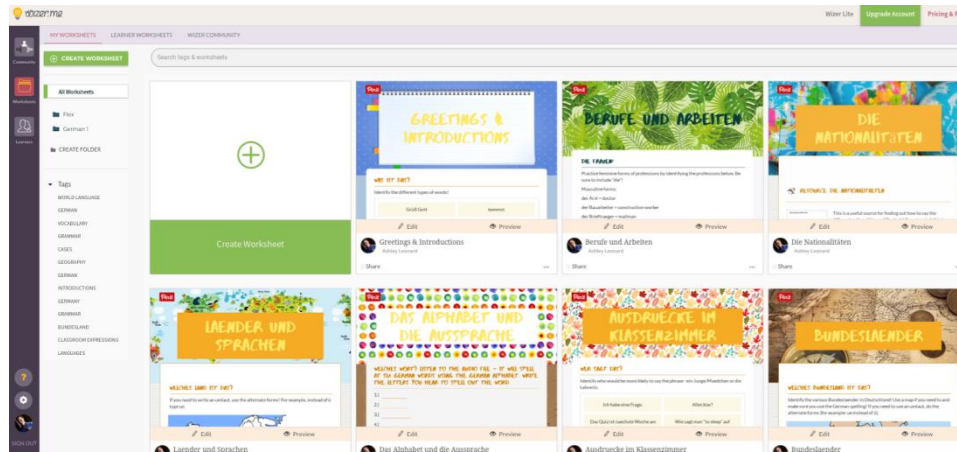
wizer.me

Wizer Lite Upgrade Account Pricing & F

Community

Worksheets

Learners

MY WORKSHEETS LEARNER WORKSHEETS WIZER COMMUNITY

CREATE WORKSHEET

Search tags & worksheets

All Worksheets

Flex

German I

CREATE FOLDER

Tags

WORLD LANGUAGE

GERMAN

VOCABULARY

GRAMMAR

CASES

GEOGRAPHY

GERMAN

INTRODUCTIONS

GERMANY

GRAMMAR

BUNDESLAND

CLASSROOM EXPRESSIONS

LANGUAGES

Create Worksheet

Greetings & Introductions

Was ist das?

Identify the different types of words!

Grüß Gott

tomorrow

Edit Preview

Greetings & Introductions

Ashley Leonard

Share

Berufe und Arbeiten

Die Frauen

Practice feminine forms of professions by identifying the professions below. Be sure to include 'die'!

Maskulinformen

der Arzt = doctor

der Bauarbeiter = construction worker

der Briefträger = mailman

Edit Preview

Berufe und Arbeiten

Ashley Leonard

Share

Die Nationalitäten

Although die Nationalitäten

This is a useful source for finding out how to say the

Edit Preview

Die Nationalitäten

Ashley Leonard

Share

SIGN OUT

Laender und Sprachen

Welches Land ist das?

If you need to write an umlaut, use the alternate forms! (for example, instead of ü type ue)

Edit Preview

Laender und Sprachen

Das Alphabet und die Aussprache

Welches Wort? Listen to the audio file - it will spell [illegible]

1)

2)

3)

Edit Preview

Das Alphabet und die Aussprache

Ausdruecke im Klassenzimmer

Was sagt ihr?

Identify who would be more likely to say the phrase - ein Junge/Mädchen or die Lehrerin.

Ich habe eine Frage.

Alles klar?

Das Quiz ist nächste Woche am

Wie sagt man "to sleep" auf

Edit Preview

Ausdruecke im Klassenzimmer

Bundeslaender

Welches Bundesland ist das?

Identify the various Bundeslaender in Deutschland! Use a map if you need to and make sure you use the German spelling! If you need to use an umlaut, use the alternate forms (for example instead of ü)

Edit Preview

Bundeslaender